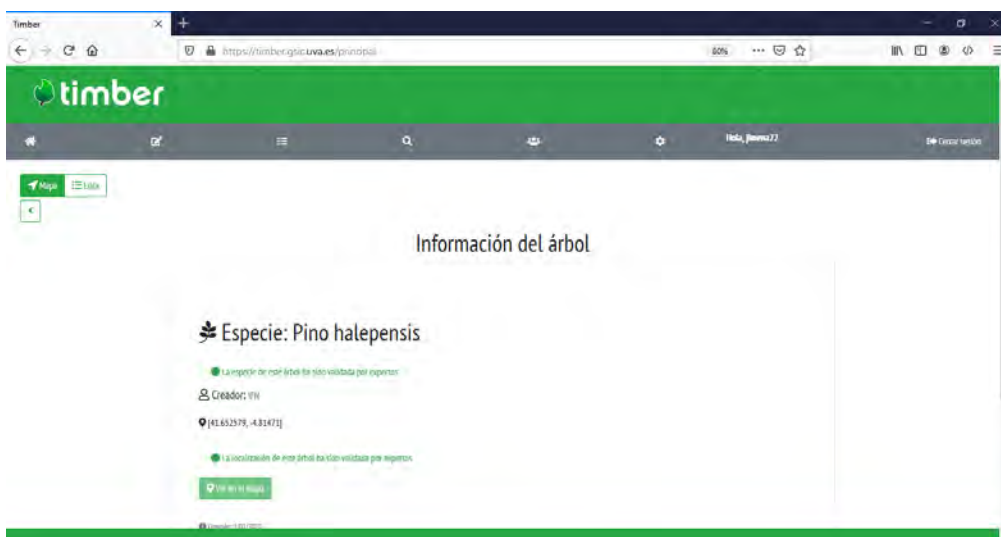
Timber

https://timber.gsic.uva.es/principal

80%

timber

Hola, jimenez22

Cerrar sesión

Mapa

Lista

<

Información del árbol

Especie: Pino halepensis

La especie de este árbol ha sido validada por expertos

Creador: VN

[41.652579, -4.81471]

La localización de este árbol ha sido validada por expertos

Ver en el mapa

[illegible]